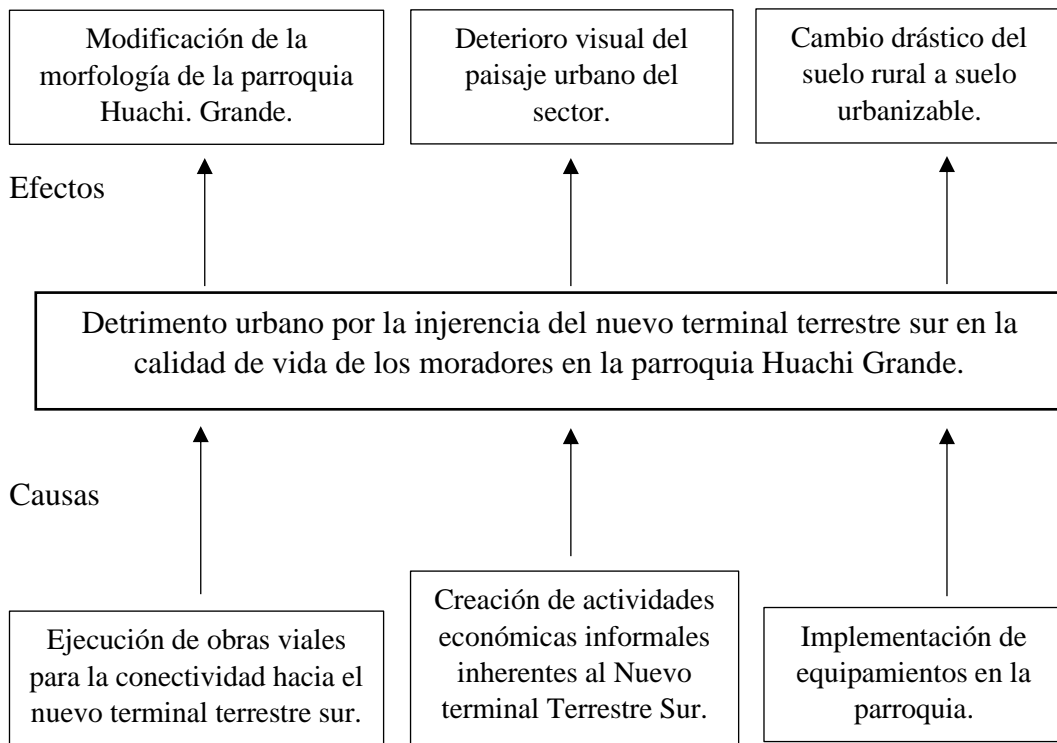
Modificación de la morfología de la parroquia Huachi. Grande.

Deterioro visual del paisaje urbano del sector.

Cambio drástico del suelo rural a suelo urbanizable.

Efectos

Detrimento urbano por la injerencia del nuevo terminal terrestre sur en la calidad de vida de los moradores en la parroquia Huachi Grande.

Causas

Ejecución de obras viales para la conectividad hacia el nuevo terminal terrestre sur.

Creación de actividades económicas informales inherentes al Nuevo terminal Terrestre Sur.

Implementación de equipamientos en la parroquia.